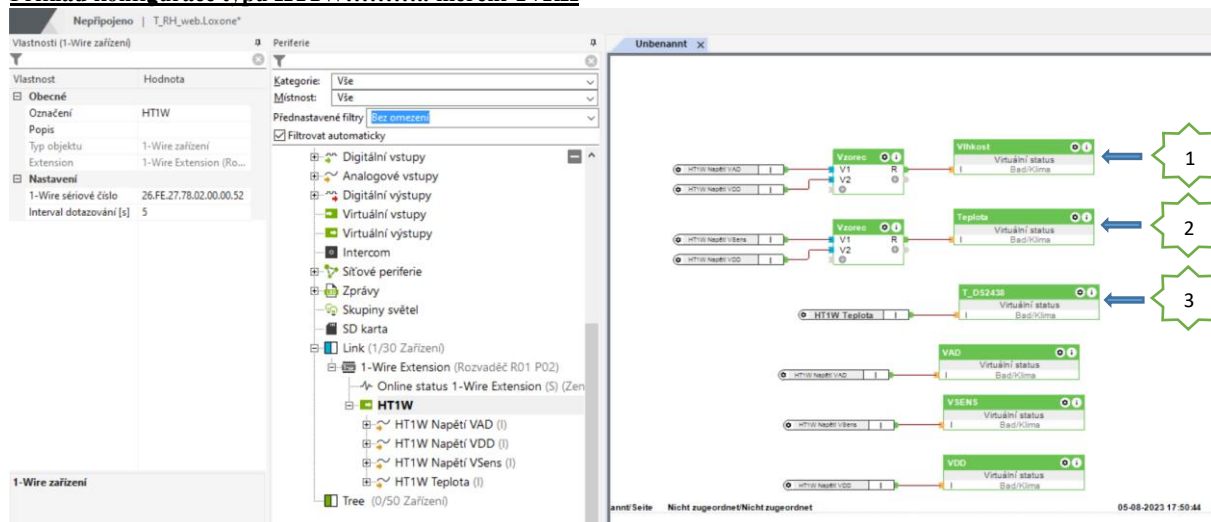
Nepřipojeno | T_RH_web.Loxone*

Vlastnosti (1-Wire zařízení)

| Vlastnost | Hodnota |
|---|---|
| Obecné | |
| Označení | HT1W |
| Popis | |
| Typ objektu | 1-Wire zařízení |
| Extension | 1-Wire Extension (Ro... |
| Nastavení | |
| 1-Wire sériové číslo | 26.FE.27.78.02.00.00.52 |
| Interval dotazování [s] | 5 |

1-Wire zařízení

Periferie

Kategorie: Vše
Místnost: Vše
Přednastavené filtry: Bez omezení
Filtrovat automaticky

Digitální vstupy
Analogové vstupy
Digitální výstupy
Virtuální vstupy
Virtuální výstupy
Intercom
Síťové periferie
Zprávy
Skupiny světel
SD karta
Link (1/30 Zařízení)
1-Wire Extension (Rozvaděč R01 P02)
Online status 1-Wire Extension (S) (Zen
HT1W
HT1W Napětí VAD (I)
HT1W Napětí VDD (I)
HT1W Napětí VSens (I)
HT1W Teplota (I)
Tree (0/50 Zařízení)

Unbenannt ×

HT1W Napětí VAD
HT1W Napětí VDD
Vzorec
V1 R
V2
Vlhkost
Virtuální status
I Bad/Klima
1

HT1W Napětí VSens
HT1W Napětí VDD
Vzorec
V1 R
V2
Teplota
Virtuální status
I Bad/Klima
2

HT1W Teplota
T_DS2438
Virtuální status
Bad/Klima
3

HT1W Napětí VAD
VAD
Virtuální status
Bad/Klima

HT1W Napětí VSens
VSENS
Virtuální status
Bad/Klima

HT1W Napětí VDD
VDD
Virtuální status
Bad/Klima

annt/Seite Nicht zugeordnet/Nicht zugeordnet 05-08-2023 17:50:44